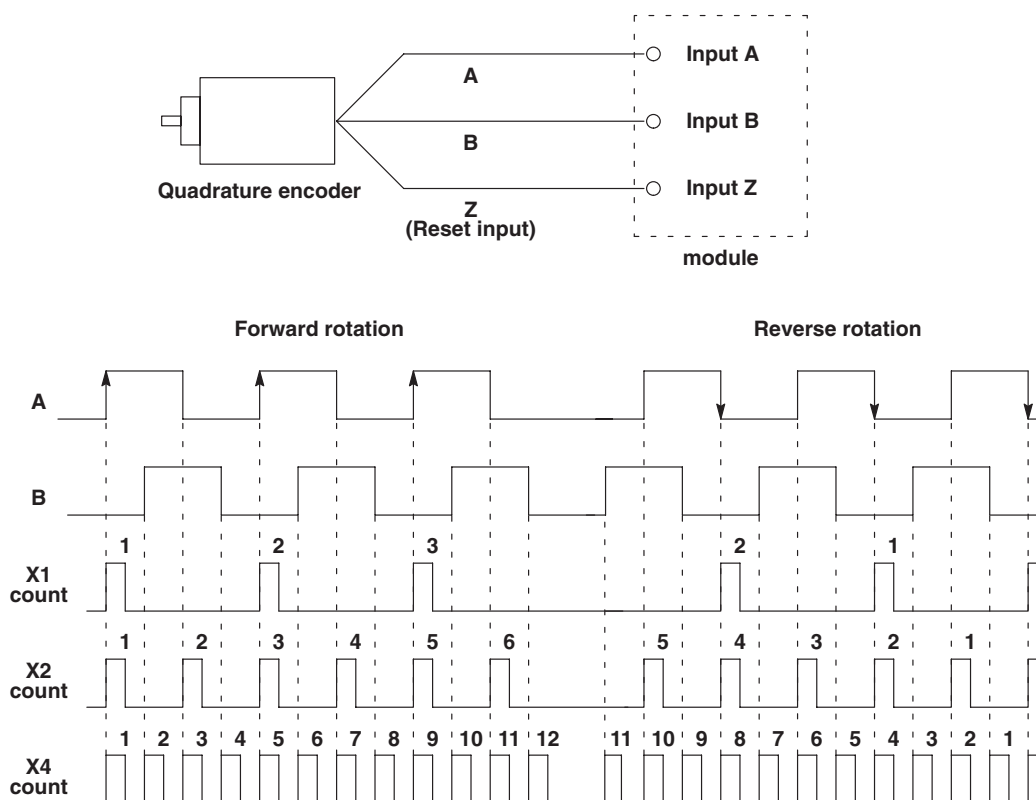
A

B

Z
(Reset input)

Quadrature encoder

Input A

Input B

Input Z

module

Forward rotation

Reverse rotation

A

B

X1 count

1 2 3 2 1

X2 count

1 2 3 4 5 6 5 4 3 2 1

X4 count

1 2 3 4 5 6 7 8 9 10 11 12 11 10 9 8 7 6 5 4 3 2 1